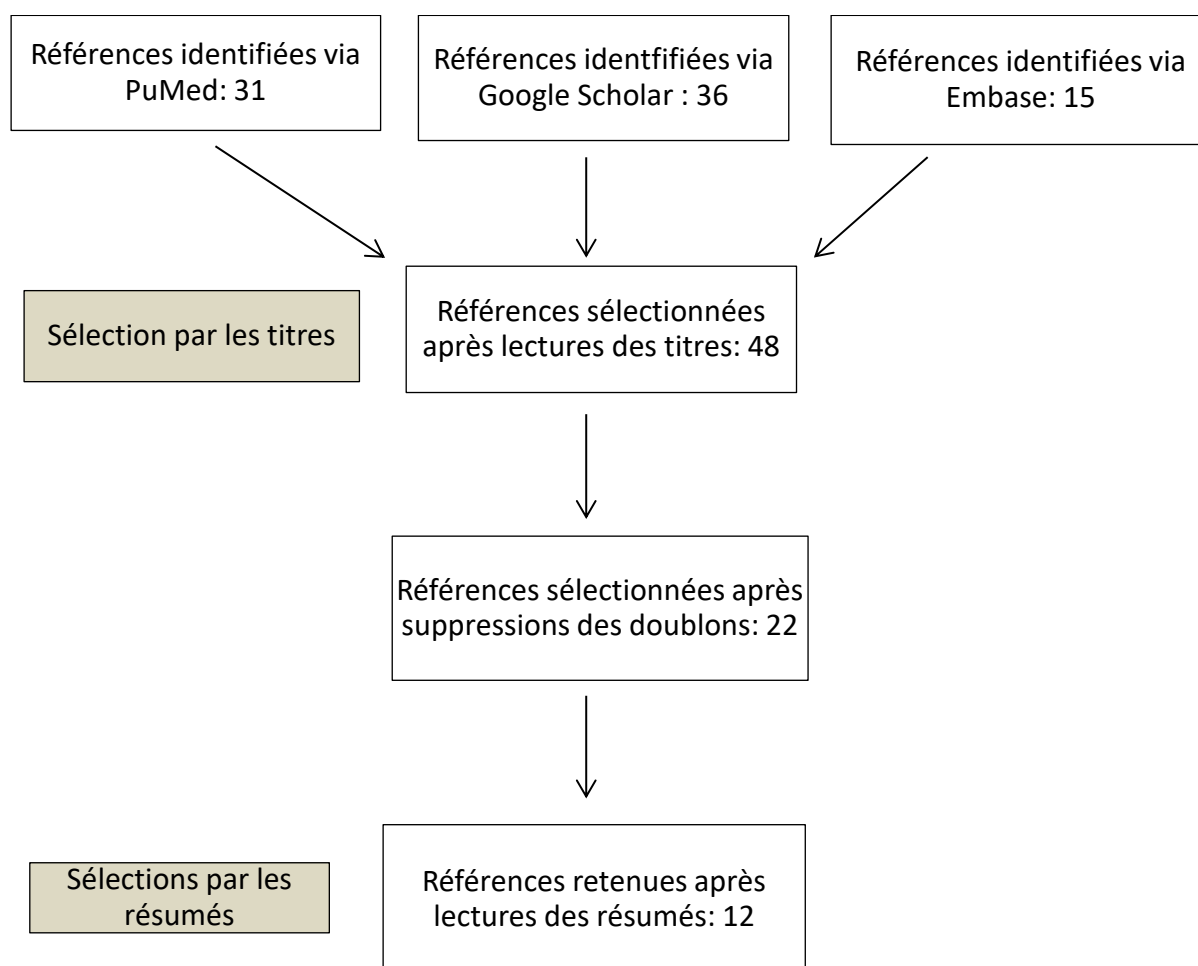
Références identifiées via PuMed: 31

Références identfifiées via Google Scholar : 36

Références identifiées via Embase: 15

Sélection par les titres

Références sélectionnées après lectures des titres: 48

Références sélectionnées après suppressions des doublons: 22

Sélections par les résumés

Références retenues après lectures des résumés: 12